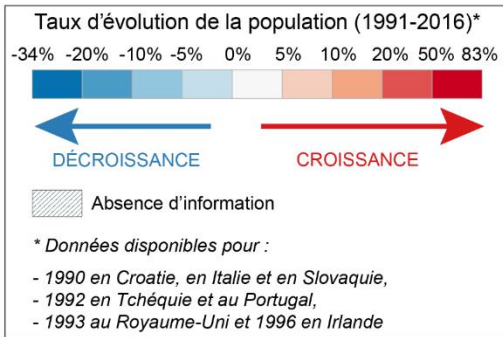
Taux d'évolution de la population (1991-2016)*

-34% -20% -10% -5% 0% 5% 10% 20% 50% 83%

DÉCROISSANCE

CROISSANCE

Absence d'information

* Données disponibles pour :

- 1990 en Croatie, en Italie et en Slovaquie,
- 1992 en Tchéquie et au Portugal,
- 1993 au Royaume-Uni et 1996 en Irlande